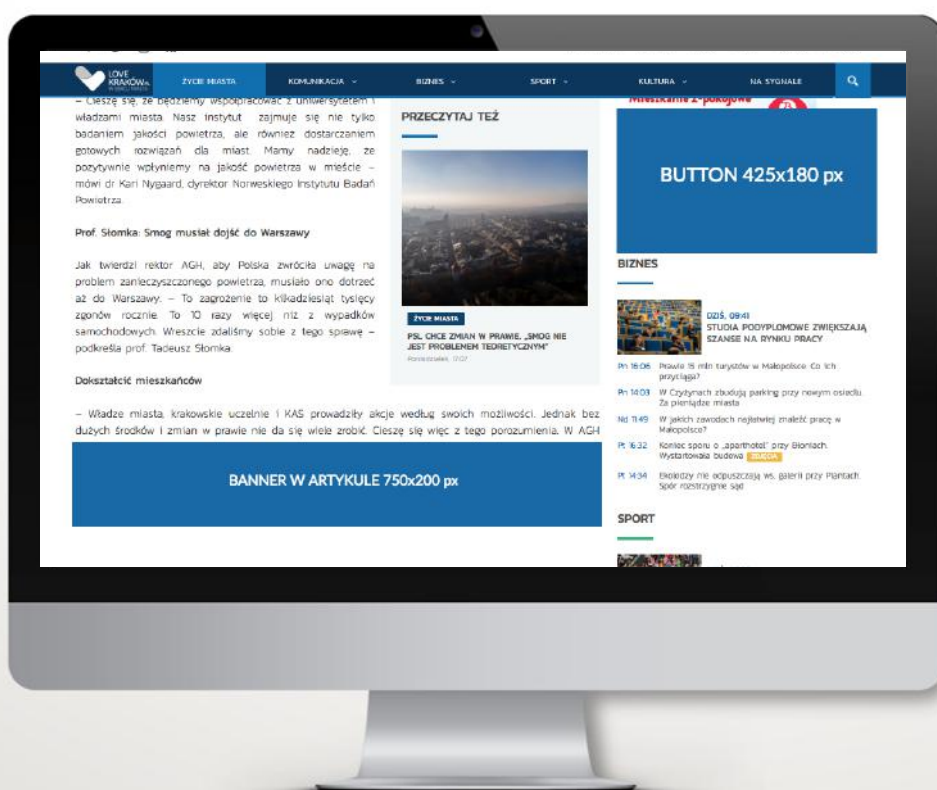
LOVE KRAKÓW.PL

ŻYCIE MIASTA
KOMUNIKACJA ⌄
BIZNES ⌄
SPORT ⌄
KULTURA ⌄
NA SYGNALE

– Cieszę się, że będziemy współpracować z uniwersytetem i władzami miasta. Nasz instytut zajmuje się nie tylko badaniem jakości powietrza, ale również dostarczaniem gotowych rozwiązań dla miast. Mamy nadzieję, że pozytywnie wpłyniemy na jakość powietrza w mieście – mówi dr Kari Nygaard, dyrektor Norweskiego Instytutu Badań Powietrza.

Prof. Słomka: Smog musiał dojść do Warszawy

Jak twierdzi rektor AGH, aby Polska zwróciła uwagę na problem zanieczyszczonego powietrza, musiało ono dotrzeć aż do Warszawy. – To zagrożenie to kilkadziesiąt tysięcy zgonów rocznie. To 10 razy więcej niż z wypadków samochodowych. Wreszcie zdaliśmy sobie z tego sprawę – podkreśla prof. Tadeusz Słomka.

Dokształcić mieszkańców

– Władze miasta, krakowskie uczelnie i KAS prowadziły akcje według swoich możliwości. Jednak bez dużych środków i zmian w prawie nie da się wiele zrobić. Cieszę się więc z tego porozumienia. W AGH

BANNER W ARTYKULE 750x200 px

PRZECZYTAJ TEŻ

ŻYCIE MIASTA

PSL CHCE ZMIAN W PRAWIE. „SMOG NIE JEST PROBLEMEM TEORETYCZNYM"
Poniedziałek, 17:07

Mieszkanie 2-pokojowe

BUTTON 425x180 px

BIZNES

DZIŚ, 09:41
STUDIA PODYPLOMOWE ZWIĘKSZAJĄ SZANSE NA RYNKU PRACY

Pn 16:06 Prawie 15 mln turystów w Małopolsce. Co ich przyciąga?
Pn 14:03 W Czyżynach zbudują parking przy nowym osiedlu. Za pieniądze miasta
Nd 11:49 W jakich zawodach najłatwiej znaleźć pracę w Małopolsce?
Pt 16:32 Koniec sporu o „aparthotel" przy Błoniach. Wystartowała budowa ZDJĘCIA
Pt 14:34 Ekolodzy nie odpuszczają ws. galerii przy Plantach. Spór rozstrzygnie sąd

SPORT